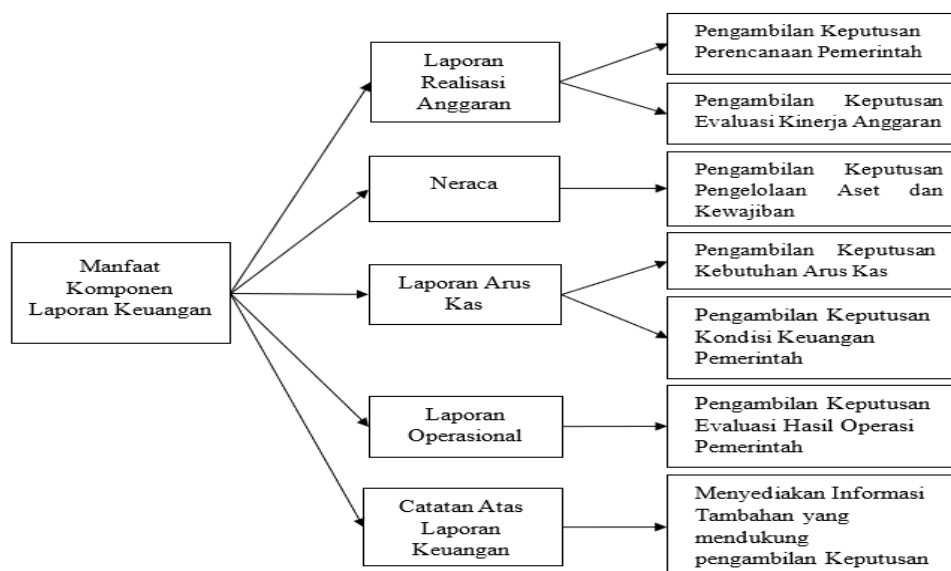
Manfaat Komponen Laporan Keuangan

Laporan Realisasi Anggaran

Pengambilan Keputusan Perencanaan Pemerintah

Pengambilan Keputusan Evaluasi Kinerja Anggaran

Neraca

Pengambilan Keputusan Pengelolaan Aset dan Kewajiban

Laporan Arus Kas

Pengambilan Keputusan Kebutuhan Arus Kas

Pengambilan Keputusan Kondisi Keuangan Pemerintah

Laporan Operasional

Pengambilan Keputusan Evaluasi Hasil Operasi Pemerintah

Catatan Atas Laporan Keuangan

Menyediakan Informasi Tambahan yang mendukung pengambilan Keputusan